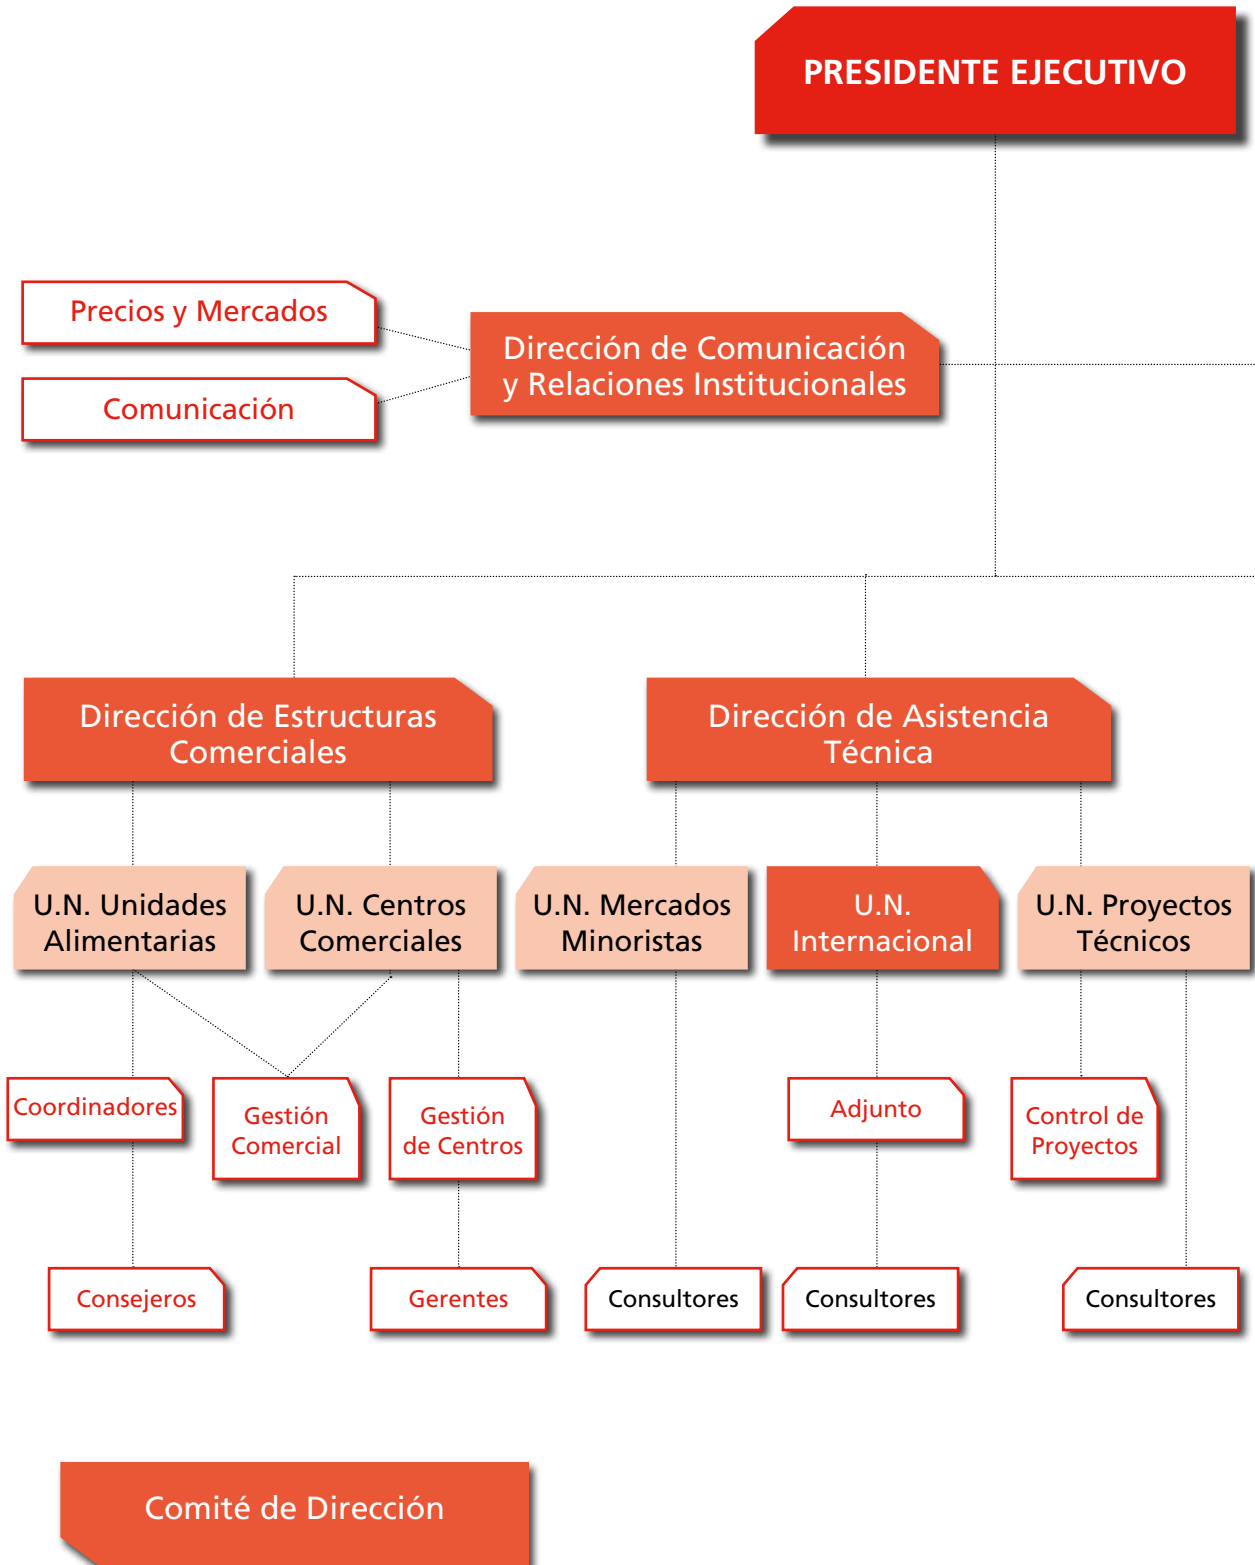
PRESIDENTE EJECUTIVO

Precios y Mercados

Comunicación

Dirección de Comunicación y Relaciones Institucionales

Dirección de Estructuras Comerciales

Dirección de Asistencia Técnica

U.N. Unidades Alimentarias

U.N. Centros Comerciales

U.N. Mercados Minoristas

U.N. Internacional

U.N. Proyectos Técnicos

Coordinadores

Gestión Comercial

Gestión de Centros

Adjunto

Control de Proyectos

Consejeros

Gerentes

Consultores

Consultores

Consultores

Comité de Dirección